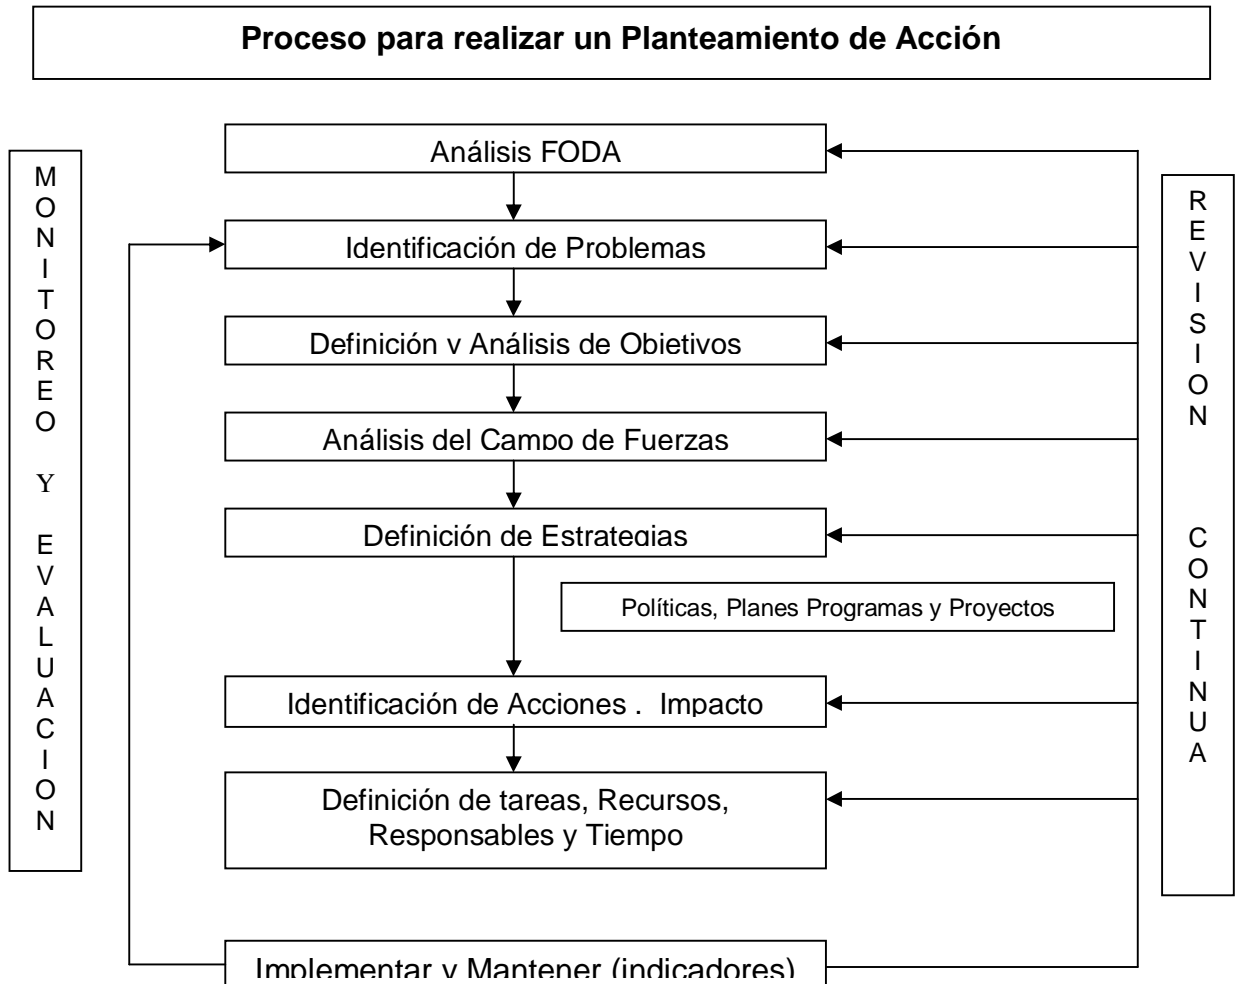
Proceso para realizar un Planteamiento de Acción

MONITOREO Y EVALUACION

Análisis FODA

Identificación de Problemas

Definición y Análisis de Objetivos

Análisis del Campo de Fuerzas

Definición de Estrategias

Políticas, Planes Programas y Proyectos

Identificación de Acciones . Impacto

Definición de tareas, Recursos, Responsables y Tiempo

Implementar y Mantener (indicadores)

REVISION CONTINUA